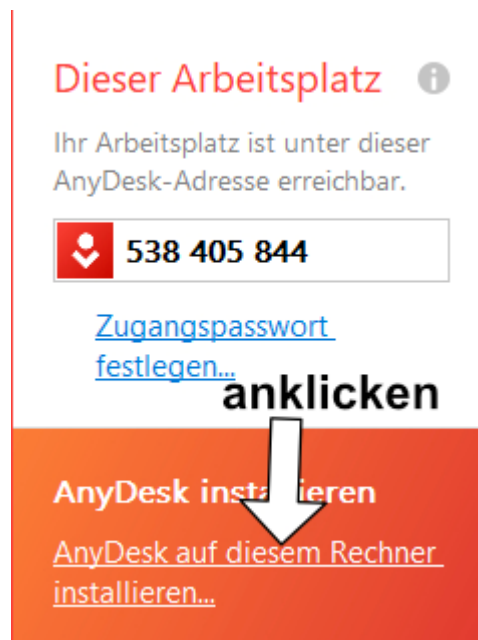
Dieser Arbeitsplatz

Ihr Arbeitsplatz ist unter dieser AnyDesk-Adresse erreichbar.

538 405 844

Zugangspasswort festlegen...

anklicken

AnyDesk installieren

AnyDesk auf diesem Rechner installieren...